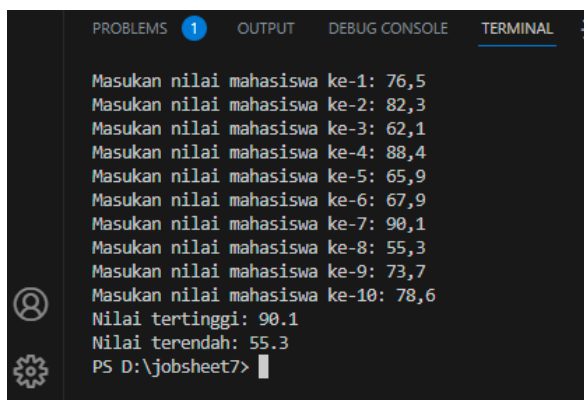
PROBLEMS 1 OUTPUT DEBUG CONSOLE TERMINAL

Masukan nilai mahasiswa ke-1: 76,5
Masukan nilai mahasiswa ke-2: 82,3
Masukan nilai mahasiswa ke-3: 62,1
Masukan nilai mahasiswa ke-4: 88,4
Masukan nilai mahasiswa ke-5: 65,9
Masukan nilai mahasiswa ke-6: 67,9
Masukan nilai mahasiswa ke-7: 90,1
Masukan nilai mahasiswa ke-8: 55,3
Masukan nilai mahasiswa ke-9: 73,7
Masukan nilai mahasiswa ke-10: 78,6
Nilai tertinggi: 90.1
Nilai terendah: 55.3
PS D:\jobsheet7>